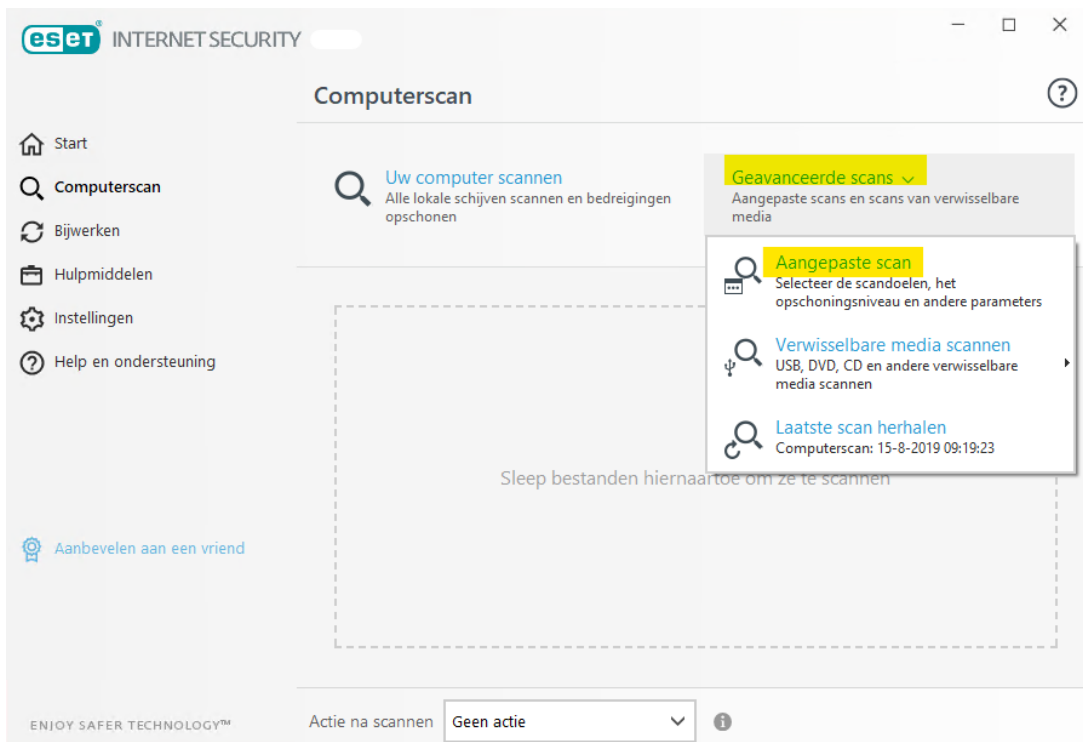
eset INTERNET SECURITY

Computerscan

Start
Computerscan
Bijwerken
Hulpmiddelen
Instellingen
Help en ondersteuning

Uw computer scannen
Alle lokale schijven scannen en bedreigingen opschonen

Geavanceerde scans
Aangepaste scans en scans van verwisselbare media

Aangepaste scan
Selecteer de scandoelen, het opschoningsniveau en andere parameters

Verwisselbare media scannen
USB, DVD, CD en andere verwisselbare media scannen

Laatste scan herhalen
Computerscan: 15-8-2019 09:19:23

Sleep bestanden hiernaartoe om ze te scannen

Aanbevelen aan een vriend

ENJOY SAFER TECHNOLOGY™

Actie na scannen
Geen actie